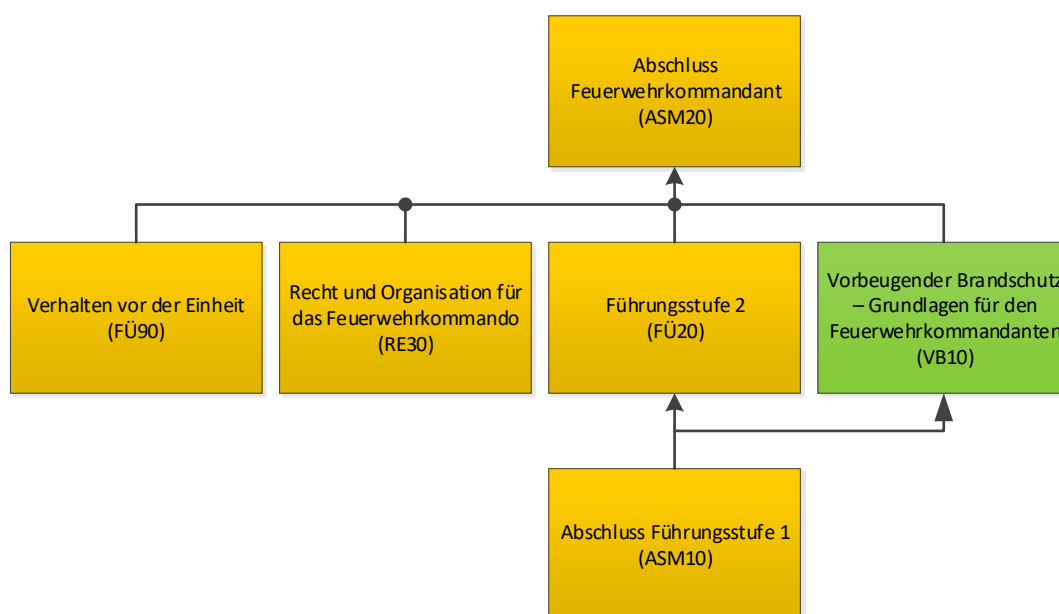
Abschluss Feuerwehrkommandant (ASM20)

Verhalten vor der Einheit (FÜ90)

Recht und Organisation für das Feuerwehrkommando (RE30)

Führungsstufe 2 (FÜ20)

Vorbeugender Brandschutz – Grundlagen für den Feuerwehrkommandanten (VB10)

Abschluss Führungsstufe 1 (ASM10)